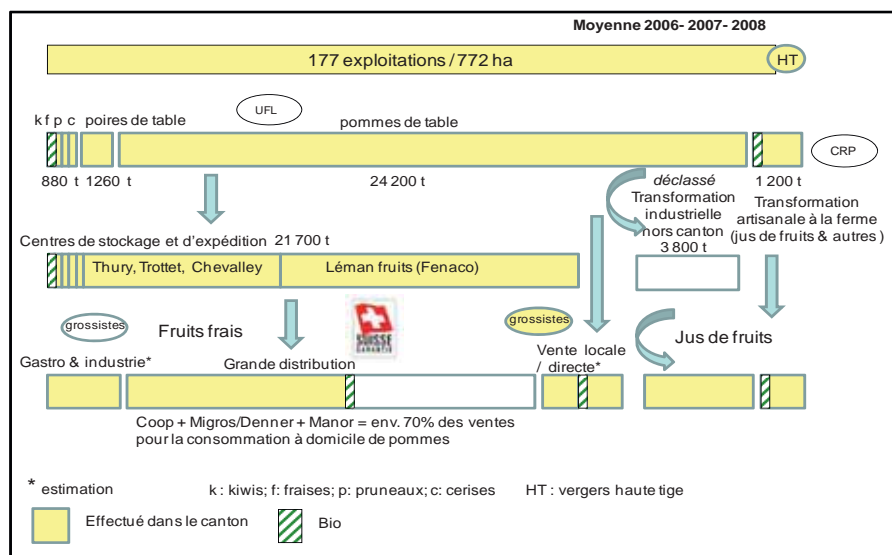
Moyenne 2006- 2007- 2008

177 exploitations / 772 ha

HT

UFL

k f p c poires de table

pommes de table

CRP

880 t 1260 t

24 200 t

1 200 t

déclassé

Transformation industrielle hors canton

3 800 t

Transformation artisanale à la ferme (jus de fruits & autres )

Centres de stockage et d'expédition 21 700 t

Thury, Trottet, Chevalley

Léman fruits (Fenaco)

grossistes

Fruits frais

SUISSE GARANTIE

grossistes

Jus de fruits

Gastro & industrie*

Grande distribution

Vente locale / directe*

Coop + Migros/Denner + Manor = env. 70% des ventes pour la consommation à domicile de pommes

* estimation

k : kiwis; f: fraises; p: pruneaux; c: cerises

HT : vergers haute tige

Effectué dans le canton

Bio